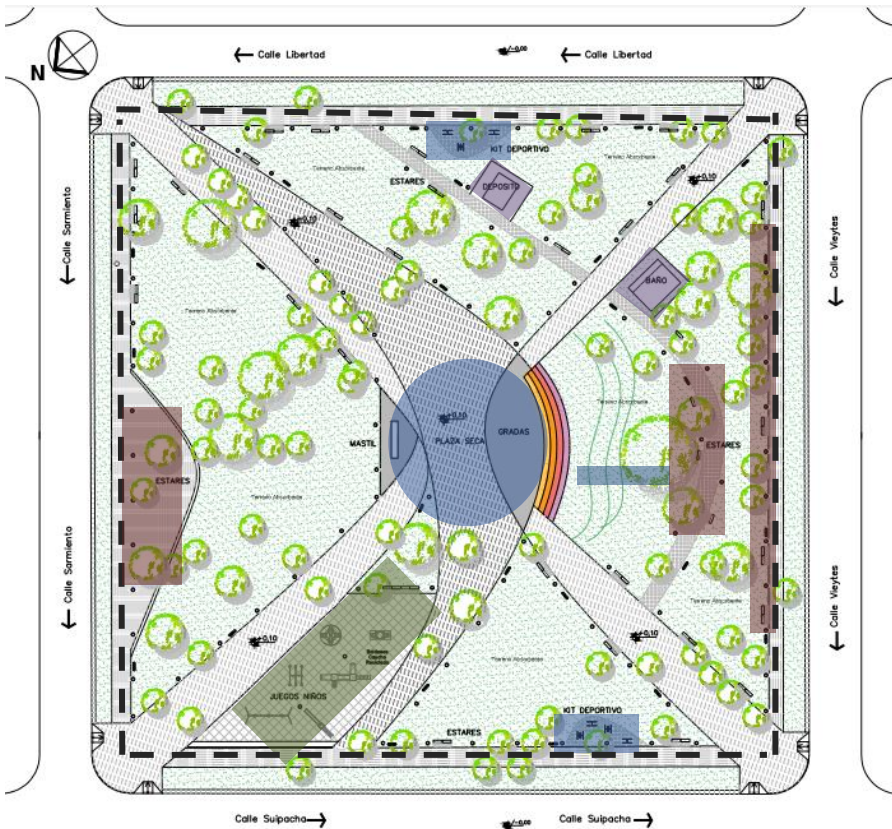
N

Calle Libertad
-0,00
Calle Libertad

KIT DEPORTIVO
Terreno Absorbente
Terreno Absorbente
ESTARES
DEPOSITO
-0,10
-0,10
Calle Sarmiento
Calle Vieytes
BAÑO
Terreno Absorbente
Terreno Absorbente
MASTIL
PLAZA SECA
-0,10
GRADAS
ESTARES
ESTARES
Terreno Absorbente
Calle Sarmiento
Calle Vieytes
Terreno Absorbente
-0,10
-0,10
JUEGOS NIÑOS
Terreno Absorbente
KIT DEPORTIVO
ESTARES

Calle Suipacha
-0,00
Calle Suipacha